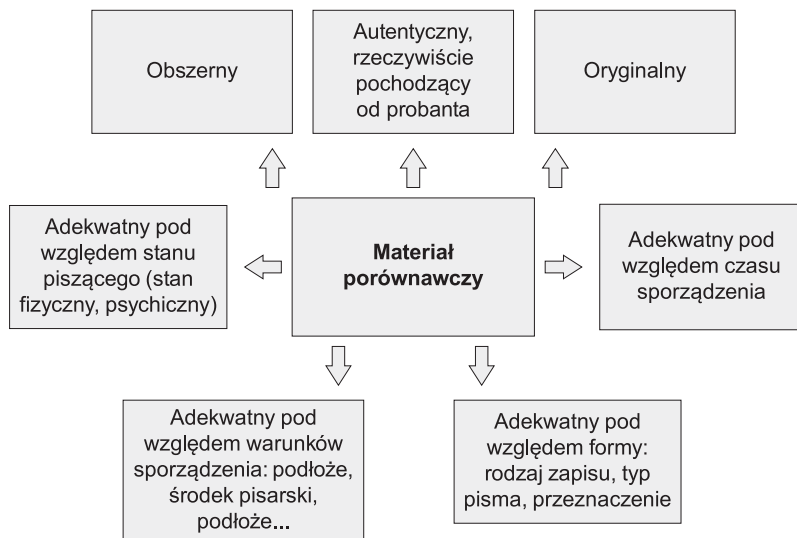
Obszerny

Autentyczny, rzeczywiście pochodzący od probanta

Oryginalny

Adekwatny pod względem stanu piszącego (stan fizyczny, psychiczny)

**Materiał porównawczy**

Adekwatny pod względem czasu sporządzenia

Adekwatny pod względem warunków sporządzenia: podłoże, środek pisarski, podłoże...

Adekwatny pod względem formy: rodzaj zapisu, typ pisma, przeznaczenie